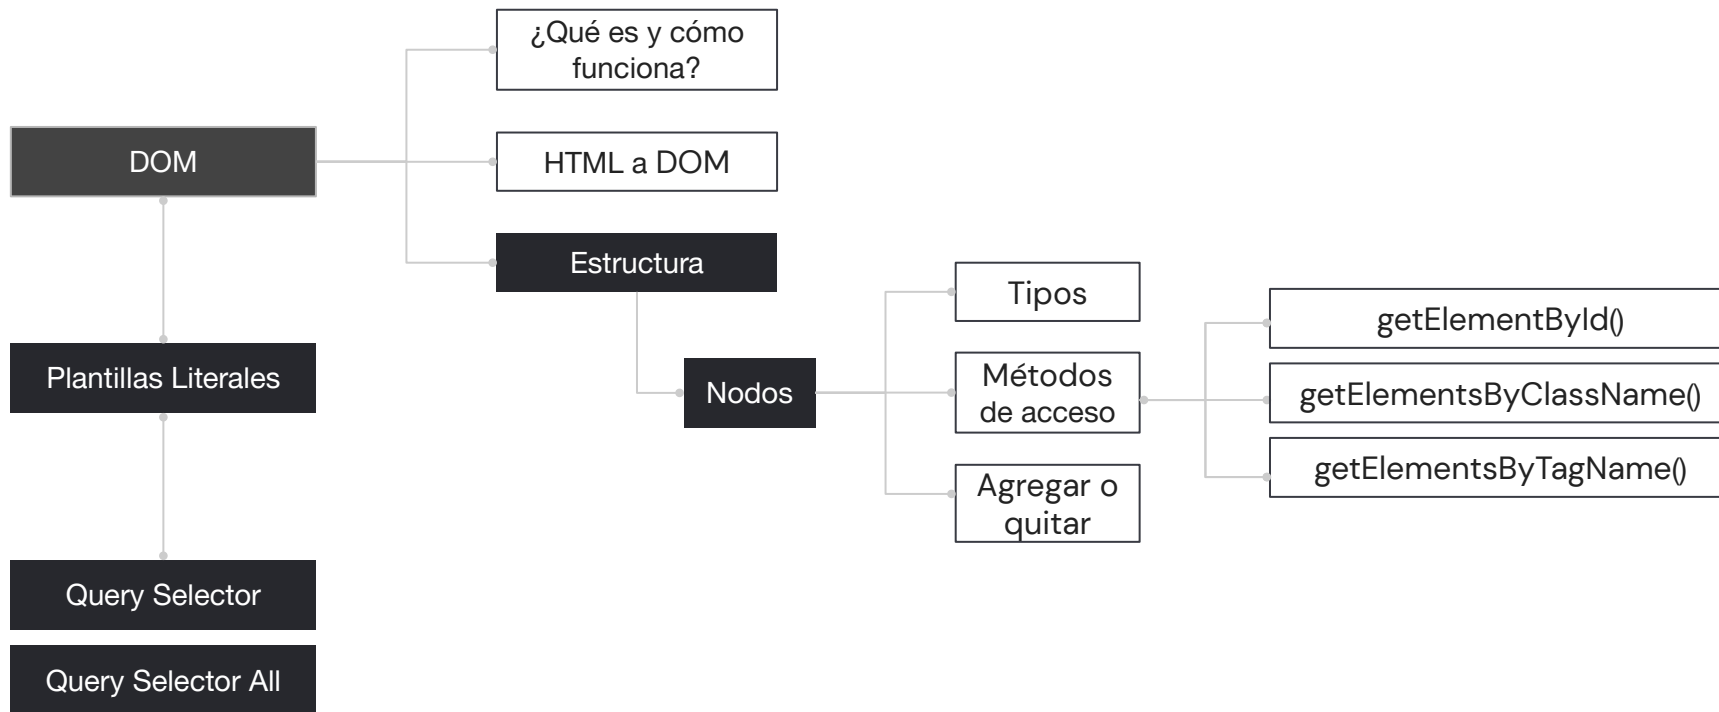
DOM

¿Qué es y cómo funciona?

HTML a DOM

Estructura

Nodos

Tipos

Métodos de acceso

Agregar o quitar

getElementById()

getElementsByClassName()

getElementsByTagName()

Plantillas Literales

Query Selector

Query Selector All